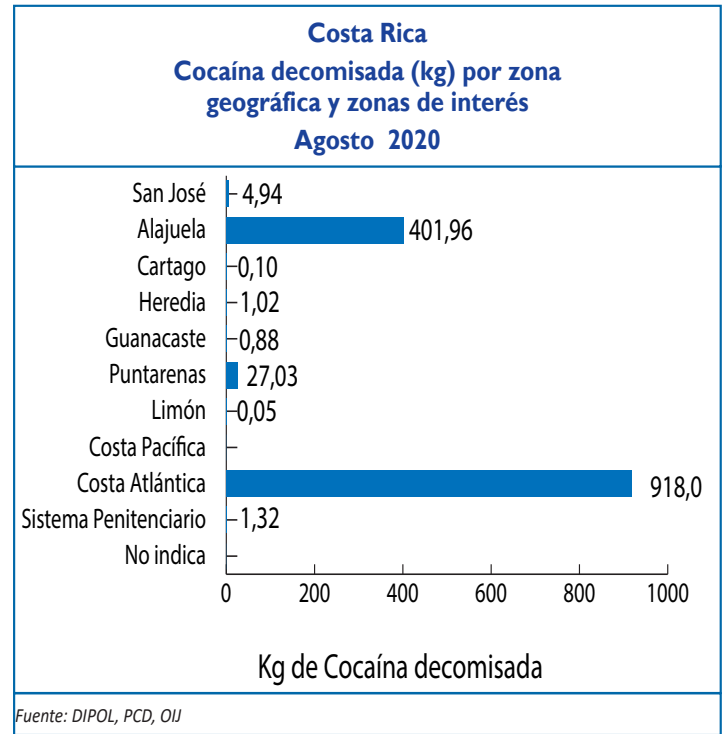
Costa Rica
Cocaína decomisada (kg) por zona geográfica y zonas de interés
Agosto 2020

San José 4,94
Alajuela 401,96
Cartago 0,10
Heredia 1,02
Guanacaste 0,88
Puntarenas 27,03
Limón 0,05
Costa Pacífica
Costa Atlántica 918,0
Sistema Penitenciario 1,32
No indica

0 200 400 600 800 1000

Kg de Cocaína decomisada

Fuente: DIPOL, PCD, OIJ